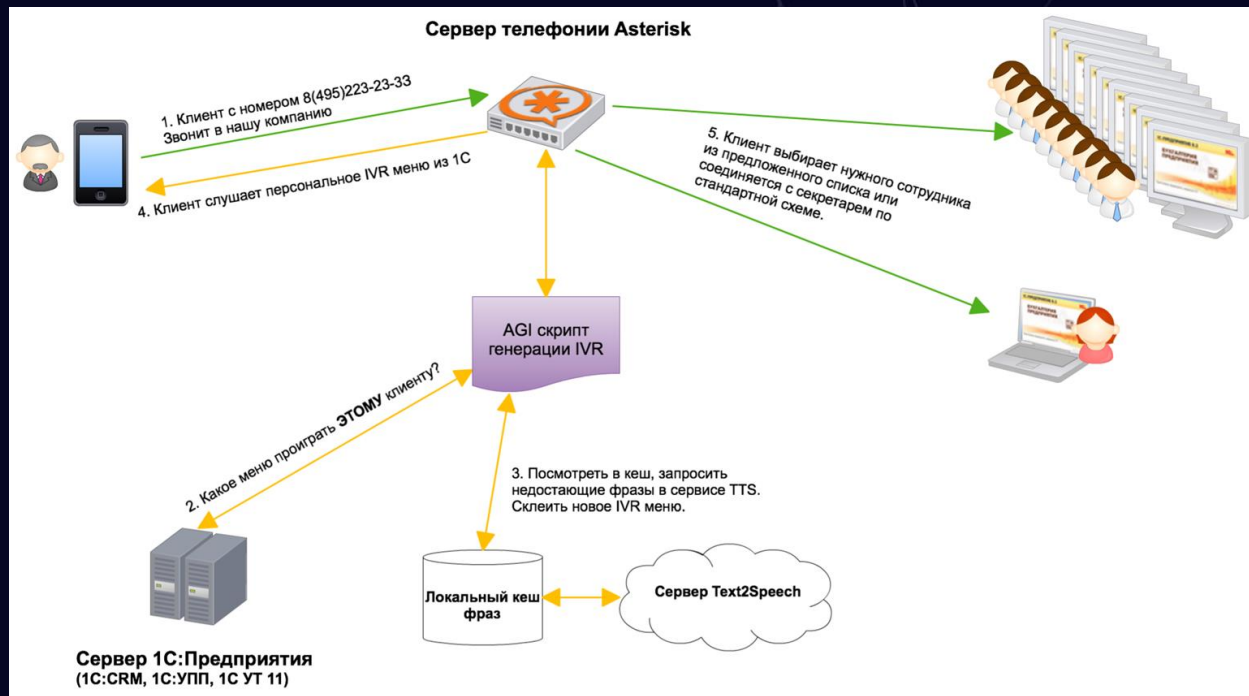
Сервер телефонии Asterisk

1. Клиент с номером 8(495)223-23-33 Звонит в нашу компанию

4. Клиент слушает персональное IVR меню из 1С

5. Клиент выбирает нужного сотрудника из предложенного списка или соединяется с секретарем по стандартной схеме.

AGI скрипт генерации IVR

2. Какое меню проиграть ЭТОМУ клиенту?

3. Посмотреть в кеш, запросить недостающие фразы в сервисе TTS. Склеить новое IVR меню.

Локальный кеш фраз

Сервер Text2Speech

Сервер 1С:Предприятия
(1С:CRM, 1С:УПП, 1С УТ 11)